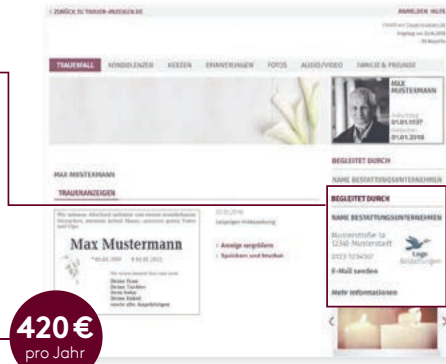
‹ ZURÜCK ZU TRAUER-ANZEIGEN.DE

ANMELDEN HILFE

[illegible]
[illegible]
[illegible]

TRAUERFALL
KONDOLENZEN
KERZEN
ERINNERUNGEN
FOTOS
AUDIO/VIDEO
FAMILIE & FREUNDE

MAX MUSTERMANN

Geboren
01.01.1937
Gestorben
01.01.2016

BEGLEITET DURCH
NAME BESTATTUNGSUNTERNEHMEN

MAX MUSTERMANN

TRAUERANZEIGEN

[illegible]

Max Mustermann

*01.01.1937 †01.01.2016

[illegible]

21.01.2016
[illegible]

› Anzeige vergrößern
› Speichern und Drucken

BEGLEITET DURCH
NAME BESTATTUNGSUNTERNEHMEN

Musterstraße 1a
12345 Musterstadt

0123 1234567

E-Mail senden

Logo Bestattungen

Mehr Informationen

420 €
pro Jahr